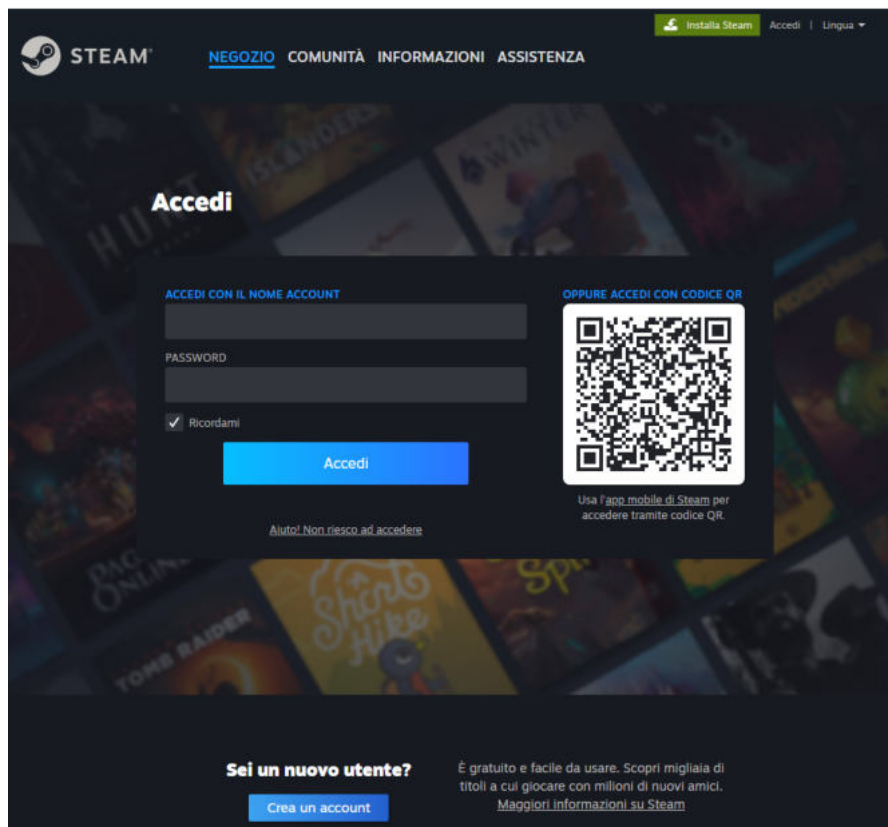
Installa Steam Accedi | Lingua

STEAM® NEGOZIO COMUNITÀ INFORMAZIONI ASSISTENZA

Accedi

ACCEDI CON IL NOME ACCOUNT

PASSWORD

Ricordami

Accedi

Aiuto! Non riesco ad accedere

OPPURE ACCEDI CON CODICE QR

Usa l'app mobile di Steam per accedere tramite codice QR.

Sei un nuovo utente?

Crea un account

È gratuito e facile da usare. Scopri migliaia di titoli a cui giocare con milioni di nuovi amici.
Maggiori informazioni su Steam